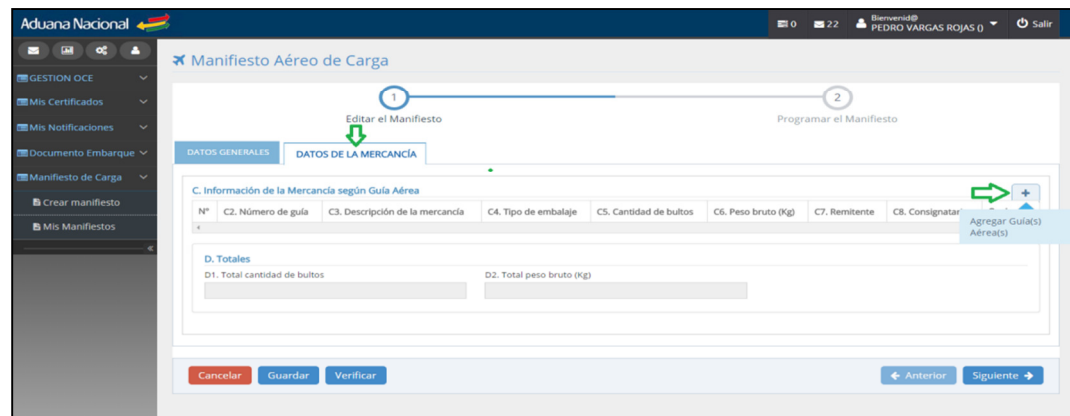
Aduana Nacional

0 22 Bienvenid@ PEDRO VARGAS ROJAS () Salir

GESTION OCE
Mis Certificados
Mis Notificaciones
Documento Embarque
Manifiesto de Carga
Crear manifiesto
Mis Manifiestos

Manifiesto Aéreo de Carga

1
Editar el Manifiesto
2
Programar el Manifiesto

DATOS GENERALES
DATOS DE LA MERCANCÍA

C. Información de la Mercancía según Guía Aérea

+
Agregar Guía(s) Aérea(s)

| Nº | C2. Número de guía | C3. Descripción de la mercancía | C4. Tipo de embalaje | C5. Cantidad de bultos | C6. Peso bruto (Kg) | C7. Remitente | C8. Consignatar |
|---|---|---|---|---|---|---|---|

D. Totales
D1. Total cantidad de bultos
D2. Total peso bruto (Kg)

Cancelar Guardar Verificar
Anterior Siguiente